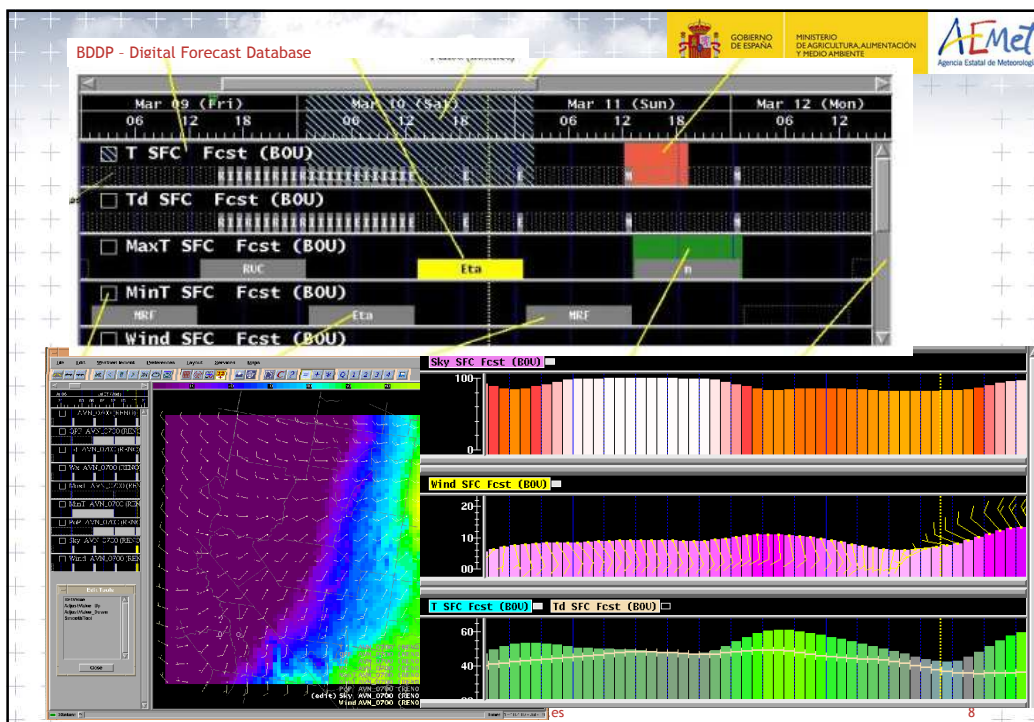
BDDP - Digital Forecast Database

GOBIERNO DE ESPAÑA

MINISTERIO DE AGRICULTURA, ALIMENTACIÓN Y MEDIO AMBIENTE

AEMet Agencia Estatal de Meteorología

Mar 09 (Fri) 06 12 18
Mar 10 (Sat) 06 12 18
Mar 11 (Sun) 06 12 18
Mar 12 (Mon) 06 12

T SFC Fcst (BOU)
Td SFC Fcst (BOU)
MaxT SFC Fcst (BOU)
RUC
Eta
MinT SFC Fcst (BOU)
MRF
Eta
MRF
Wind SFC Fcst (BOU)

Sky SFC Fcst (BOU)
100
0
Wind SFC Fcst (BOU)
20
10
00
T SFC Fcst (BOU)
Td SFC Fcst (BOU)
60
40

Edit Tools
Close

(edit) Sky AVN_0700 (RENO
Wind AVN_0700 (RENO

es

8